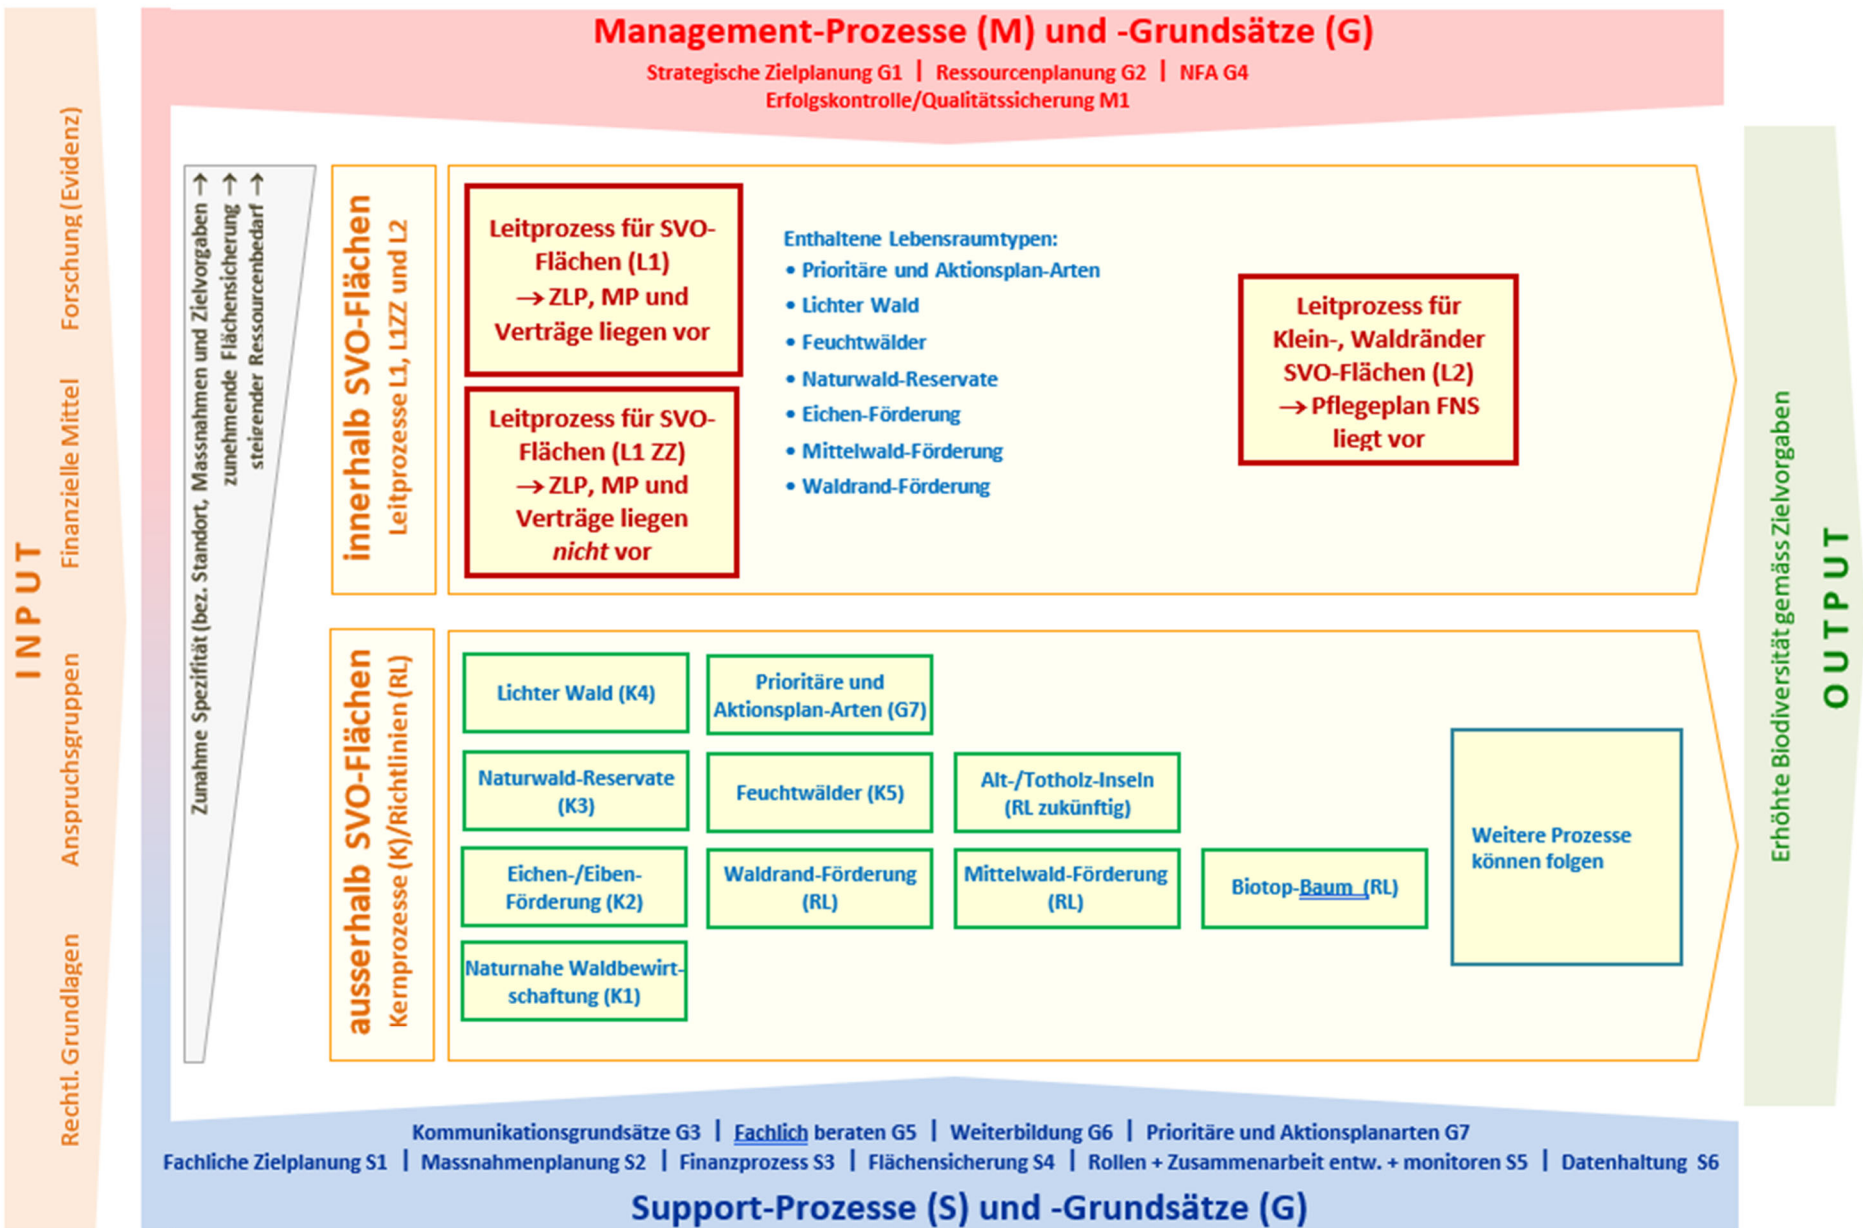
Management-Prozesse (M) und -Grundsätze (G)
Strategische Zielplanung G1 | Ressourcenplanung G2 | NFA G4
Erfolgskontrolle/Qualitätssicherung M1

INPUT
Forschung (Evidenz)
Finanzielle Mittel
Anspruchsgruppen
Rechtl. Grundlagen

Zunahme Spezifität (bez. Standort, Massnahmen und Zielvorgaben →
zunehmende Flächensicherung →
steigender Ressourcenbedarf →

innerhalb SVO-Flächen
Leitprozesse L1, L1ZZ und L2

Leitprozess für SVO-Flächen (L1)
→ ZLP, MP und Verträge liegen vor

Leitprozess für SVO-Flächen (L1 ZZ)
→ ZLP, MP und Verträge liegen *nicht* vor

Enthaltene Lebensraumtypen:
• Prioritäre und Aktionsplan-Arten
• Lichter Wald
• Feuchtwälder
• Naturwald-Reservate
• Eichen-Förderung
• Mittelwald-Förderung
• Waldrand-Förderung

Leitprozess für Klein-, Waldränder SVO-Flächen (L2)
→ Pflegeplan FNS liegt vor

ausserhalb SVO-Flächen
Kernprozesse (K)/Richtlinien (RL)

| Lichter Wald (K4) | Prioritäre und Aktionsplan-Arten (G7) | | |
|---|---|---|---|
| Naturwald-Reservate (K3) | Feuchtwälder (K5) | Alt-/Totholz-Inseln (RL zukünftig) | |
| Eichen-/Eiben-Förderung (K2) | Waldrand-Förderung (RL) | Mittelwald-Förderung (RL) | Biotop-Baum (RL) |
| Naturnahe Waldbewirtschaftung (K1) | | | |

Weitere Prozesse können folgen

Erhöhte Biodiversität gemäss Zielvorgaben
OUTPUT

Kommunikationsgrundsätze G3 | Fachlich beraten G5 | Weiterbildung G6 | Prioritäre und Aktionsplanarten G7
Fachliche Zielplanung S1 | Massnahmenplanung S2 | Finanzprozess S3 | Flächensicherung S4 | Rollen + Zusammenarbeit entw. + monitoren S5 | Datenhaltung S6
Support-Prozesse (S) und -Grundsätze (G)